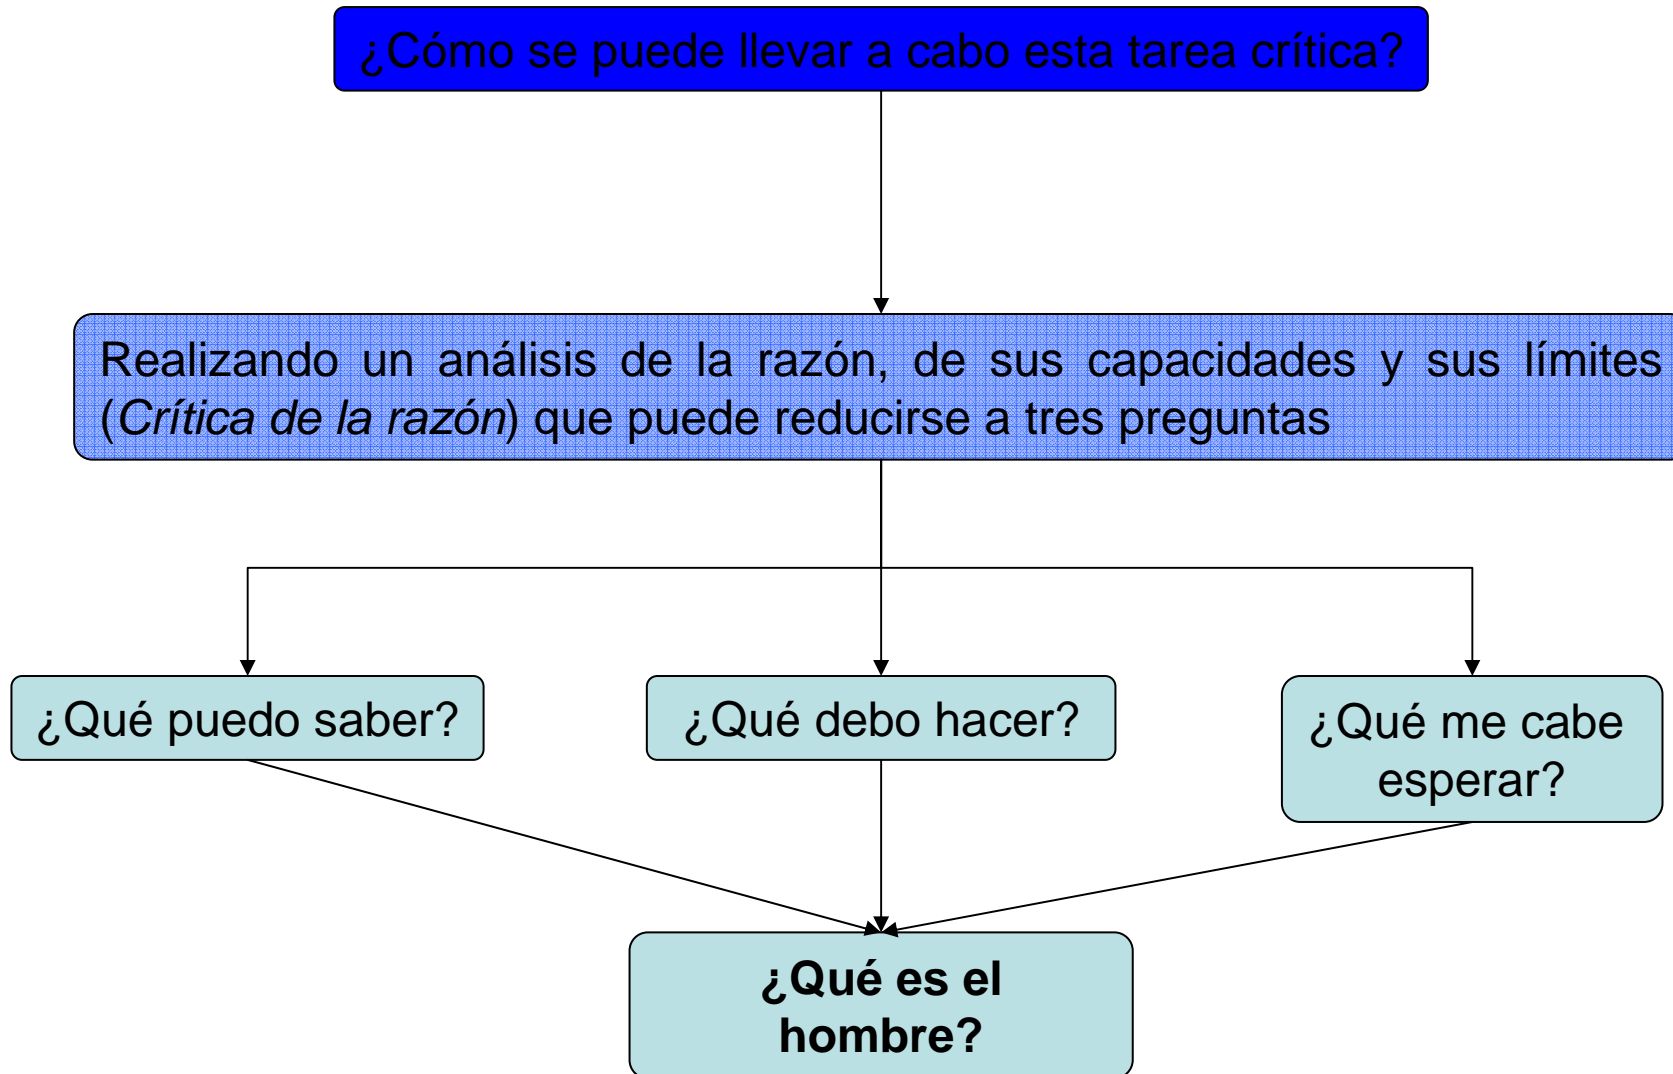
¿Cómo se puede llevar a cabo esta tarea crítica?

Realizando un análisis de la razón, de sus capacidades y sus límites (*Crítica de la razón*) que puede reducirse a tres preguntas

¿Qué puedo saber?

¿Qué debo hacer?

¿Qué me cabe esperar?

**¿Qué es el hombre?**